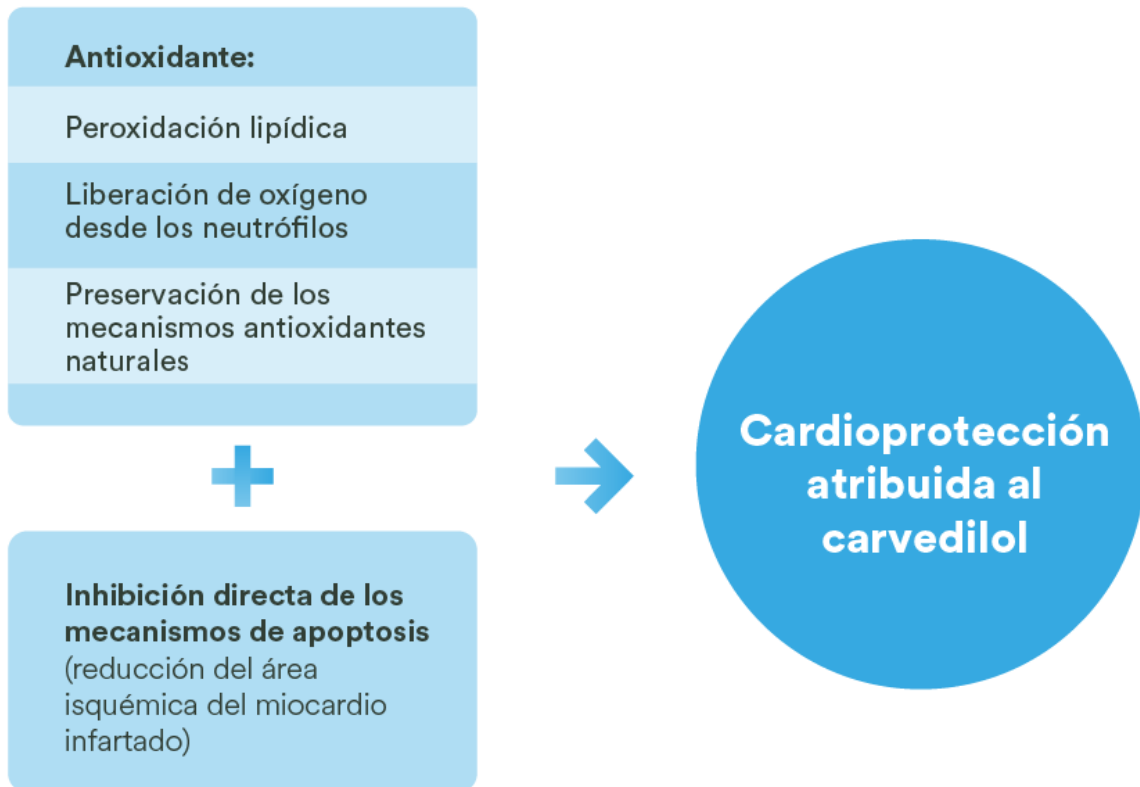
Antioxidante:

Peroxidación lipídica

Liberación de oxígeno desde los neutrófilos

Preservación de los mecanismos antioxidantes naturales

+

Inhibición directa de los mecanismos de apoptosis (reducción del área isquémica del miocardio infartado)

Cardioprotección atribuida al carvedilol